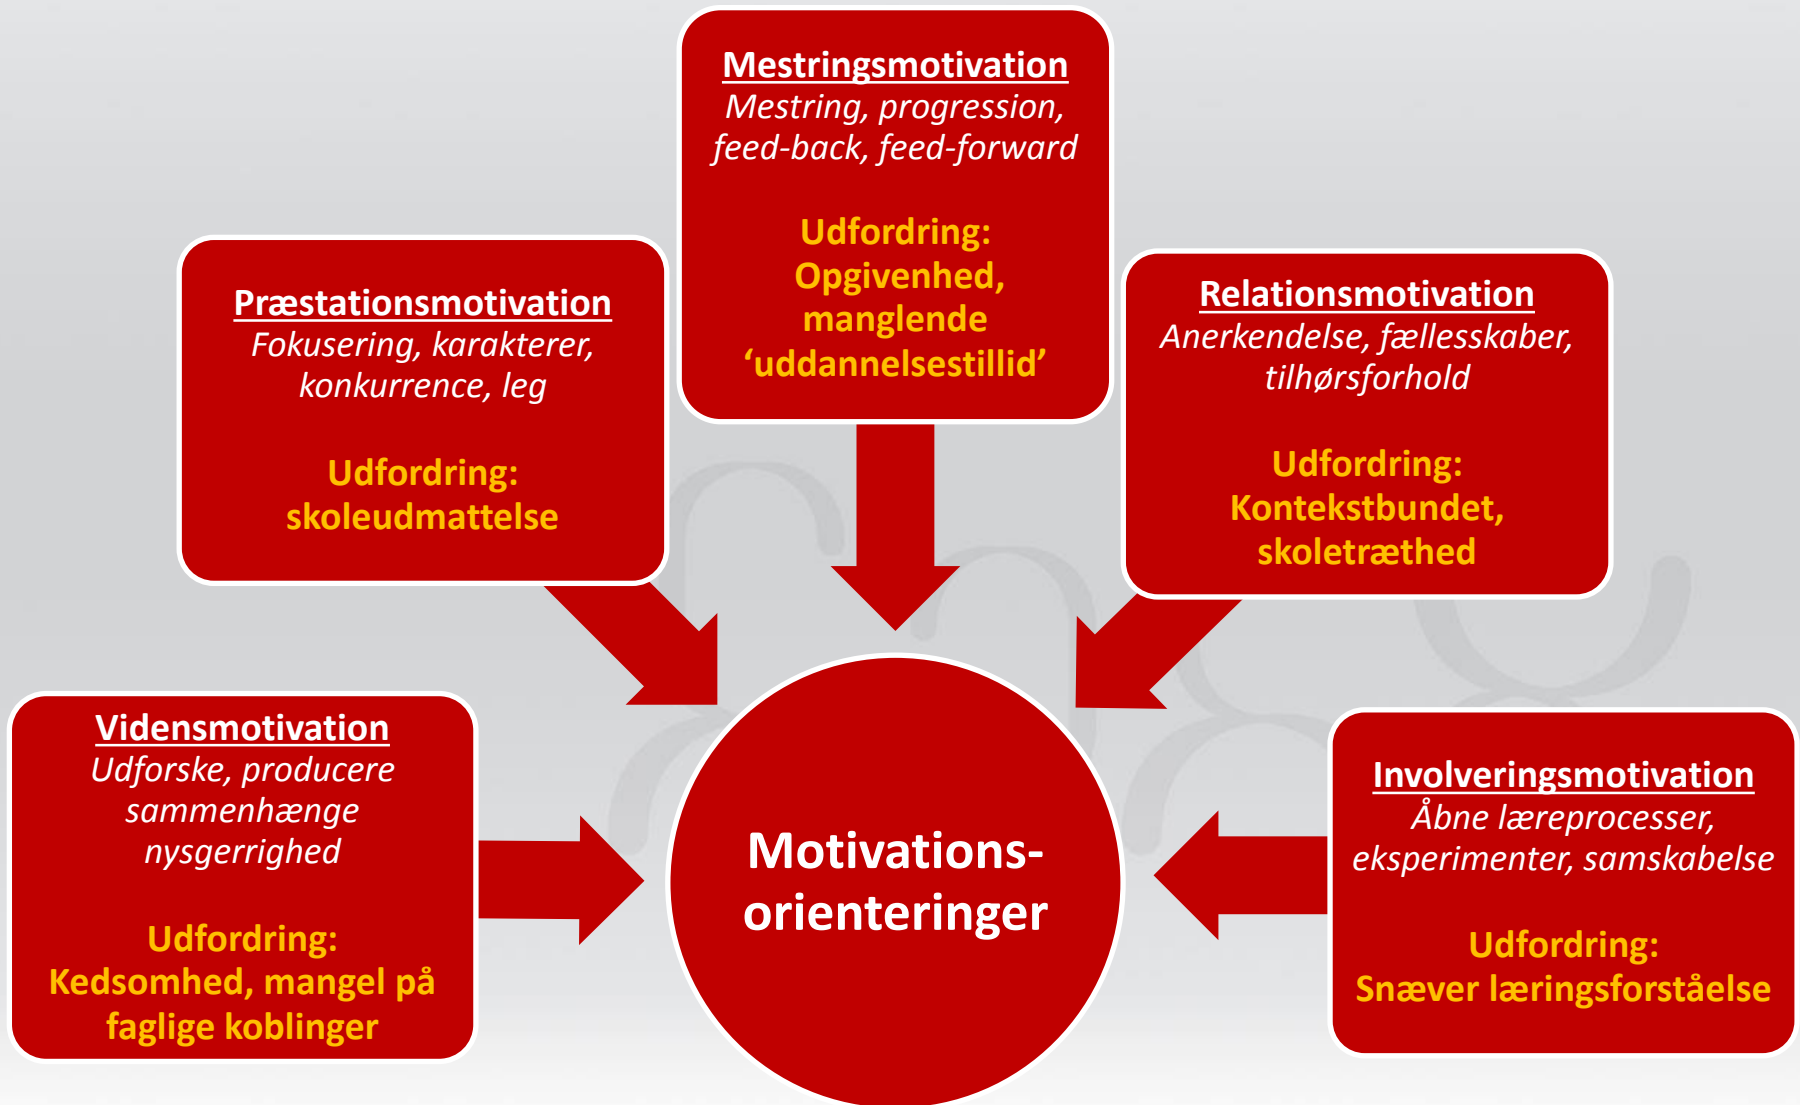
Mestringsmotivation
Mestring, progression, feed-back, feed-forward

Udfordring: Opgivenhed, manglende 'uddannelsestillid'

Præstationsmotivation
Fokusering, karakterer, konkurrence, leg

Udfordring: skoleudmattelse

Relationsmotivation
Anerkendelse, fællesskaber, tilhørsforhold

Udfordring: Kontekstbundet, skoletræthed

Vidensmotivation
Udforske, producere sammenhænge nysgerrighed

Udfordring: Kedsomhed, mangel på faglige koblinger

Motivations-orienteringer

Involveringsmotivation
Åbne læreprocesser, eksperimenter, samskabelse

Udfordring: Snæver læringsforståelse